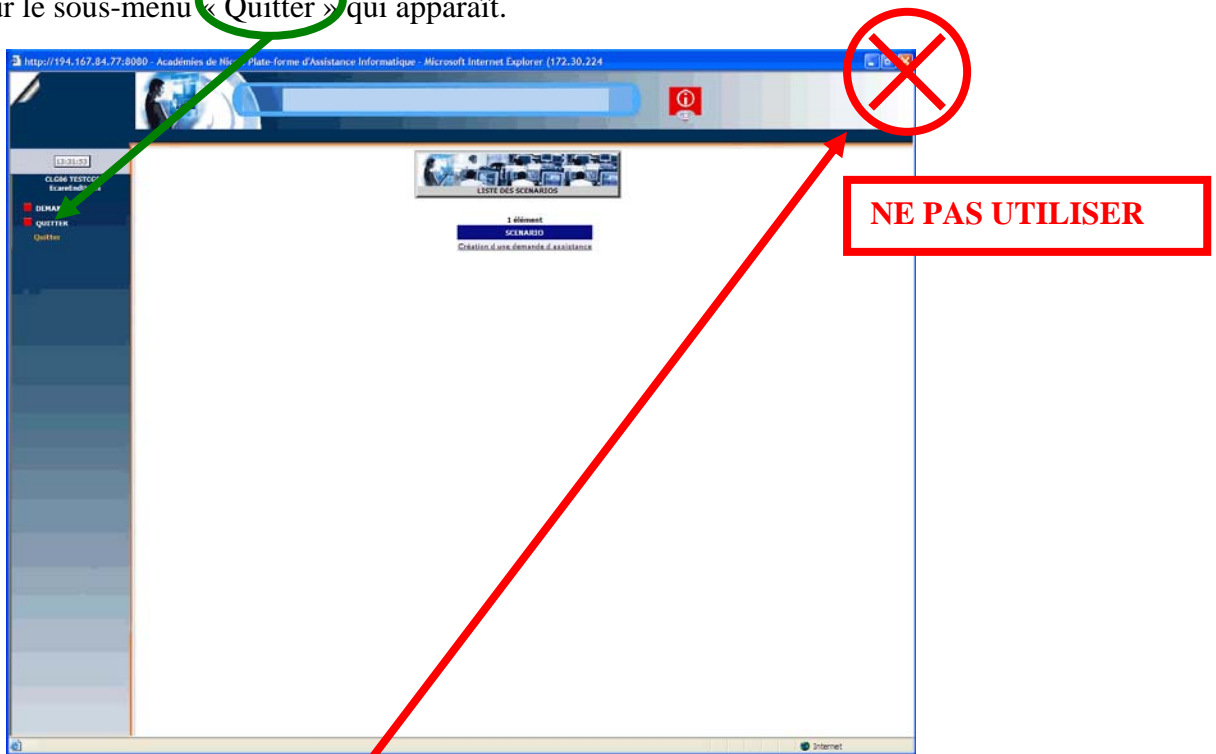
ur le sous-menu « Quitter » qui apparaît.

http://194.167.84.77:8080 - Académies de Ni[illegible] Plate-forme d'Assistance Informatique - Microsoft Internet Explorer (172.30.224

13:31:53

CLG06 TESTCO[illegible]
EcareEndi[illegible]

DEMA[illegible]
QUITTER
Quitter

LISTE DES SCENARIOS

1 élément
SCENARIO
Création d une demande d assistance

NE PAS UTILISER

Internet